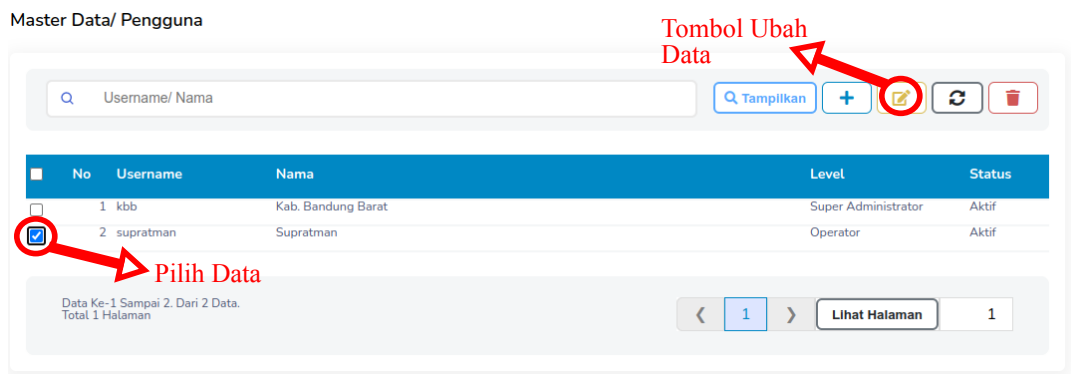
Master Data/ Pengguna

Tombol Ubah Data

Username/ Nama

Tampilkan

| | No | Username | Nama | Level | Status |
|---|---|---|---|---|---|
| | 1 | kbb | Kab. Bandung Barat | Super Administrator | Aktif |
| | 2 | supratman | Supratman | Operator | Aktif |

Pilih Data

Data Ke-1 Sampai 2. Dari 2 Data.
Total 1 Halaman

❮ 1 ❯ Lihat Halaman 1